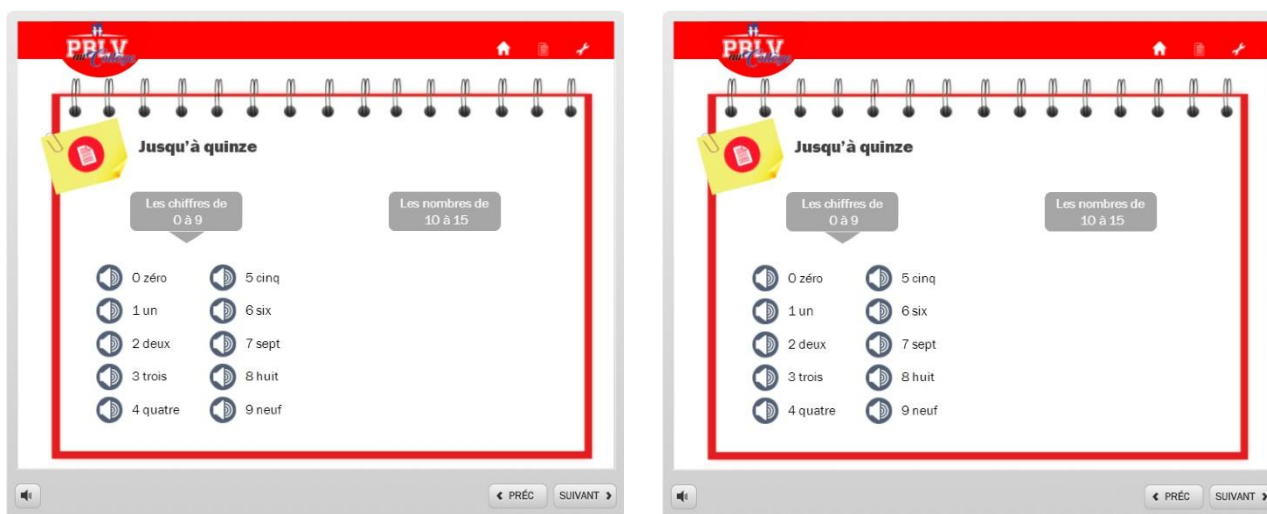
PBLV au Collège

Jusqu'à quinze

Les chiffres de 0 à 9

Les nombres de 10 à 15

0 zéro
1 un
2 deux
3 trois
4 quatre
5 cinq
6 six
7 sept
8 huit
9 neuf

‹ PRÉC
SUIVANT ›

PBLV au Collège

Jusqu'à quinze

Les chiffres de 0 à 9

Les nombres de 10 à 15

0 zéro
1 un
2 deux
3 trois
4 quatre
5 cinq
6 six
7 sept
8 huit
9 neuf

‹ PRÉC
SUIVANT ›